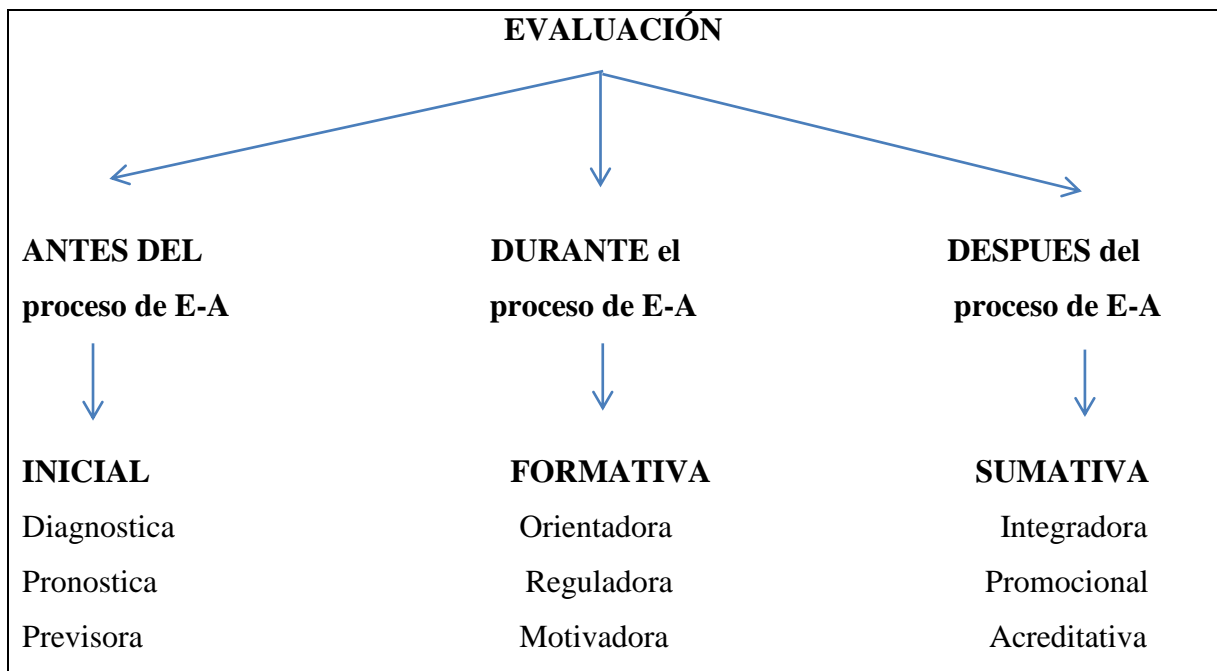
EVALUACIÓN

ANTES DEL proceso de E-A

INICIAL
Diagnostica
Pronostica
Previsora

DURANTE el proceso de E-A

FORMATIVA
Orientadora
Reguladora
Motivadora

DESPUES del proceso de E-A

SUMATIVA
Integradora
Promocional
Acreditativa